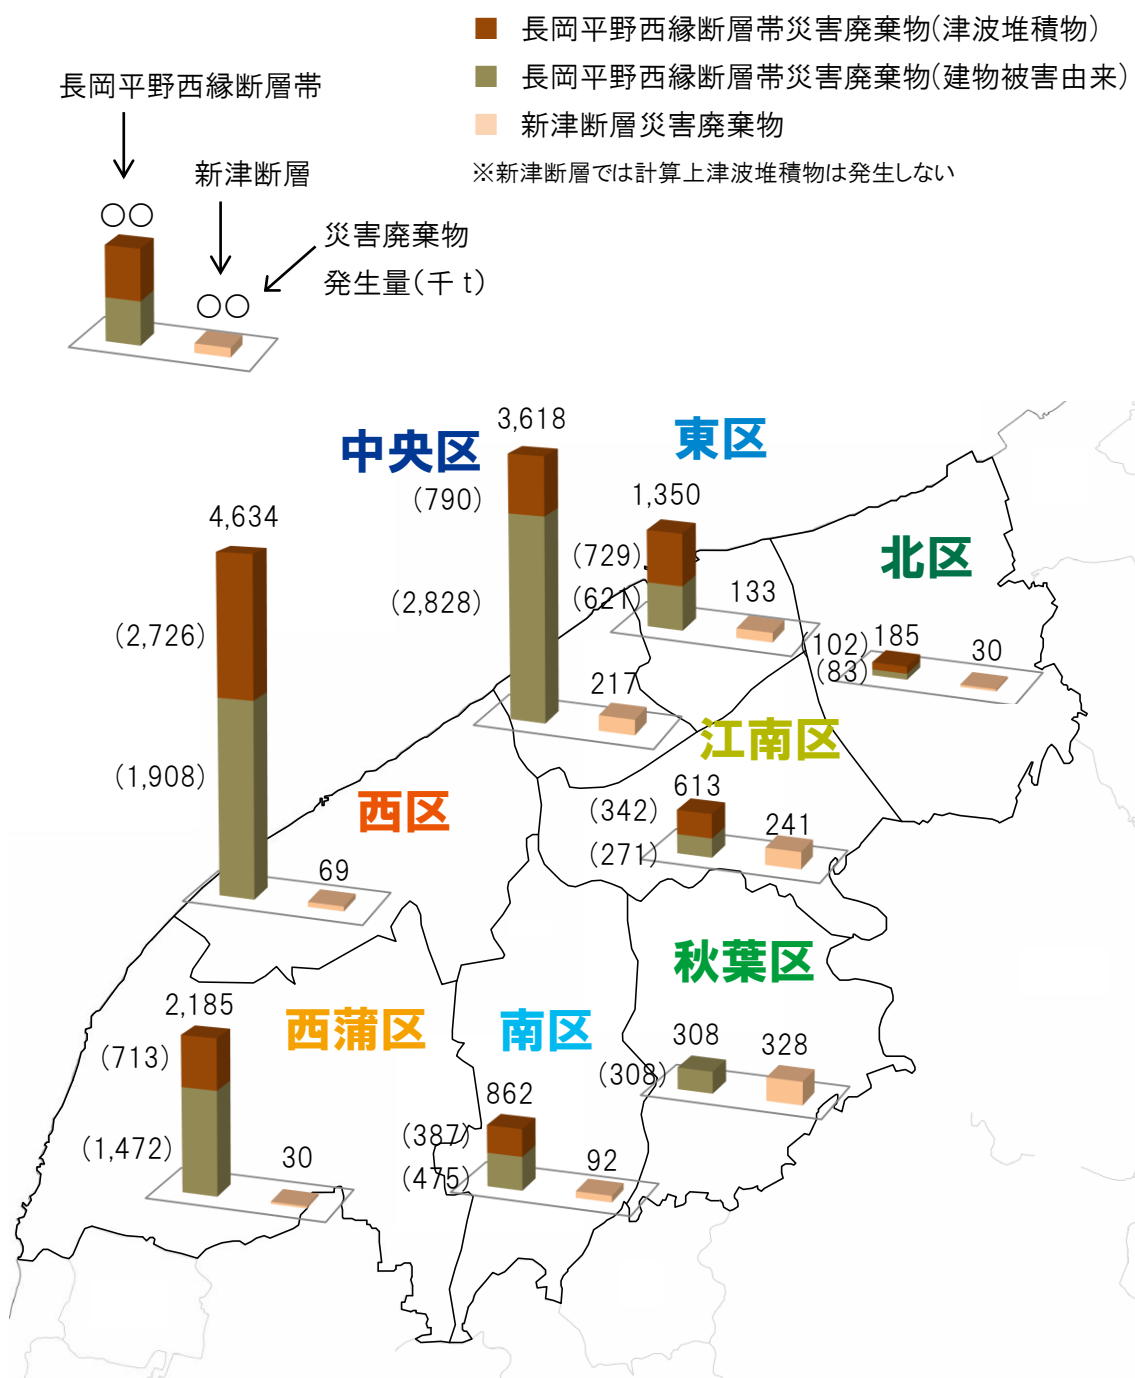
長岡平野西縁断層帯災害廃棄物(津波堆積物)
長岡平野西縁断層帯災害廃棄物(建物被害由来)
新津断層災害廃棄物
※新津断層では計算上津波堆積物は発生しない

長岡平野西縁断層帯
○○
新津断層
○○
災害廃棄物
発生量(千 t)

中央区
3,618
(790)
(2,828)
217

東区
1,350
(729)
(621)
133

北区
185
(102)
(83)
30

4,634
(2,726)
(1,908)
西区
69

江南区
613
(342)
(271)
241

秋葉区
308
(308)
328

西蒲区
2,185
(713)
(1,472)
30

南区
862
(387)
(475)
92